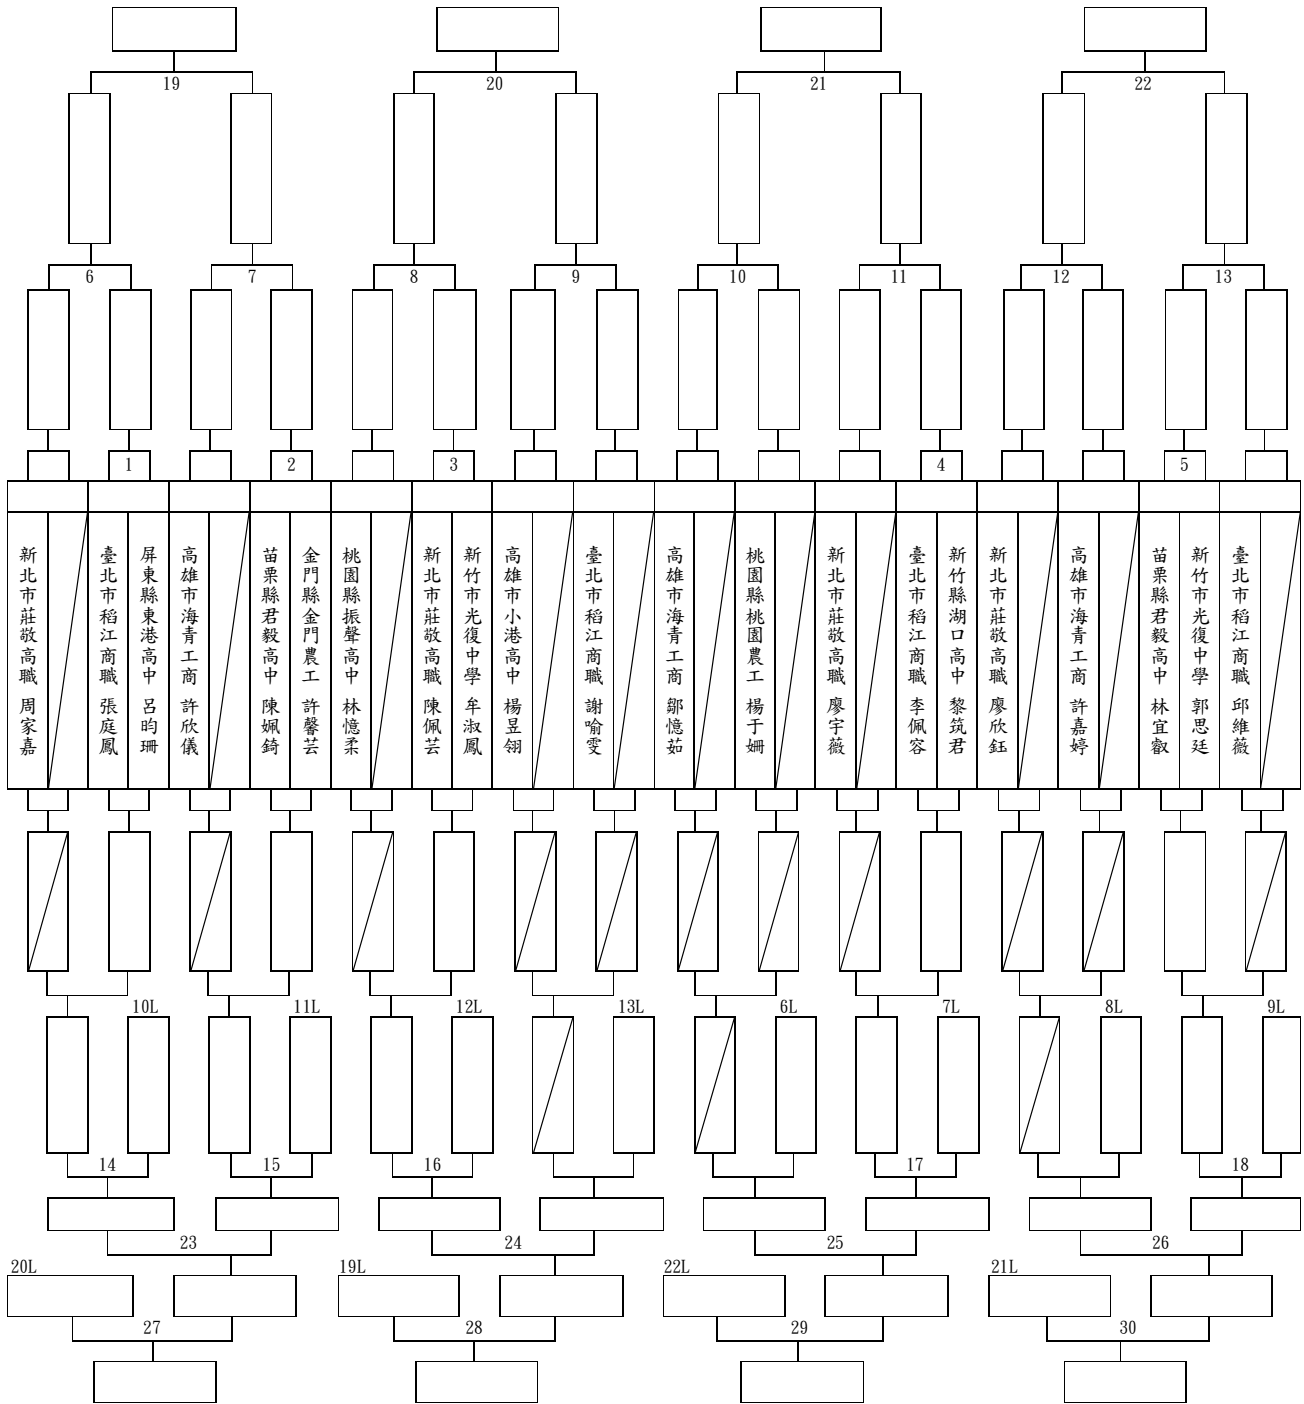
19

20

21

22

6

7

8

9

10

11

12

13

1

2

3

4

5

新北市莊敬高職 周家嘉

臺北市稻江商職 張庭鳳

屏東縣東港高中 呂昀珊

高雄市海青工商 許欣儀

苗栗縣君毅高中 陳姵錡

金門縣金門農工 許馨芸

桃園縣振聲高中 林憶柔

新北市莊敬高職 陳佩芸

新竹市光復中學 牟淑鳳

高雄市小港高中 楊昱翎

臺北市稻江商職 謝喻雯

高雄市海青工商 鄒憶茹

桃園縣桃園農工 楊于姍

新北市莊敬高職 廖宇薇

臺北市稻江商職 李佩容

新竹縣湖口高中 黎筑君

新北市莊敬高職 廖欣鈺

高雄市海青工商 許嘉婷

苗栗縣君毅高中 林宜叡

新竹市光復中學 郭思廷

臺北市稻江商職 邱維薇

10L

11L

12L

13L

6L

7L

8L

9L

14

15

16

17

18

23

24

25

26

20L

19L

22L

21L

27

28

29

30